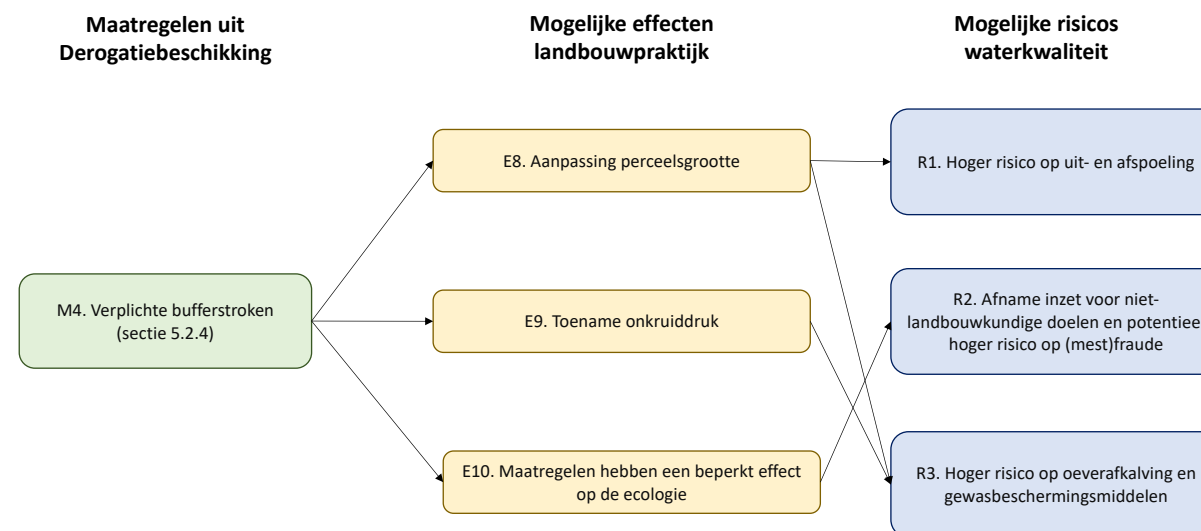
Maatregelen uit Derogatiebeschikking

Mogelijke effecten landbouwpraktijk

Mogelijke risicos waterkwaliteit

E8. Aanpassing perceelsgrootte

R1. Hoger risico op uit- en afspoeling

M4. Verplichte bufferstroken (sectie 5.2.4)

E9. Toename onkruiddruk

R2. Afname inzet voor niet-landbouwkundige doelen en potentiee hoger risico op (mest)fraude

E10. Maatregelen hebben een beperkt effect op de ecologie

R3. Hoger risico op oeverafkalving en gewasbeschermingsmiddelen